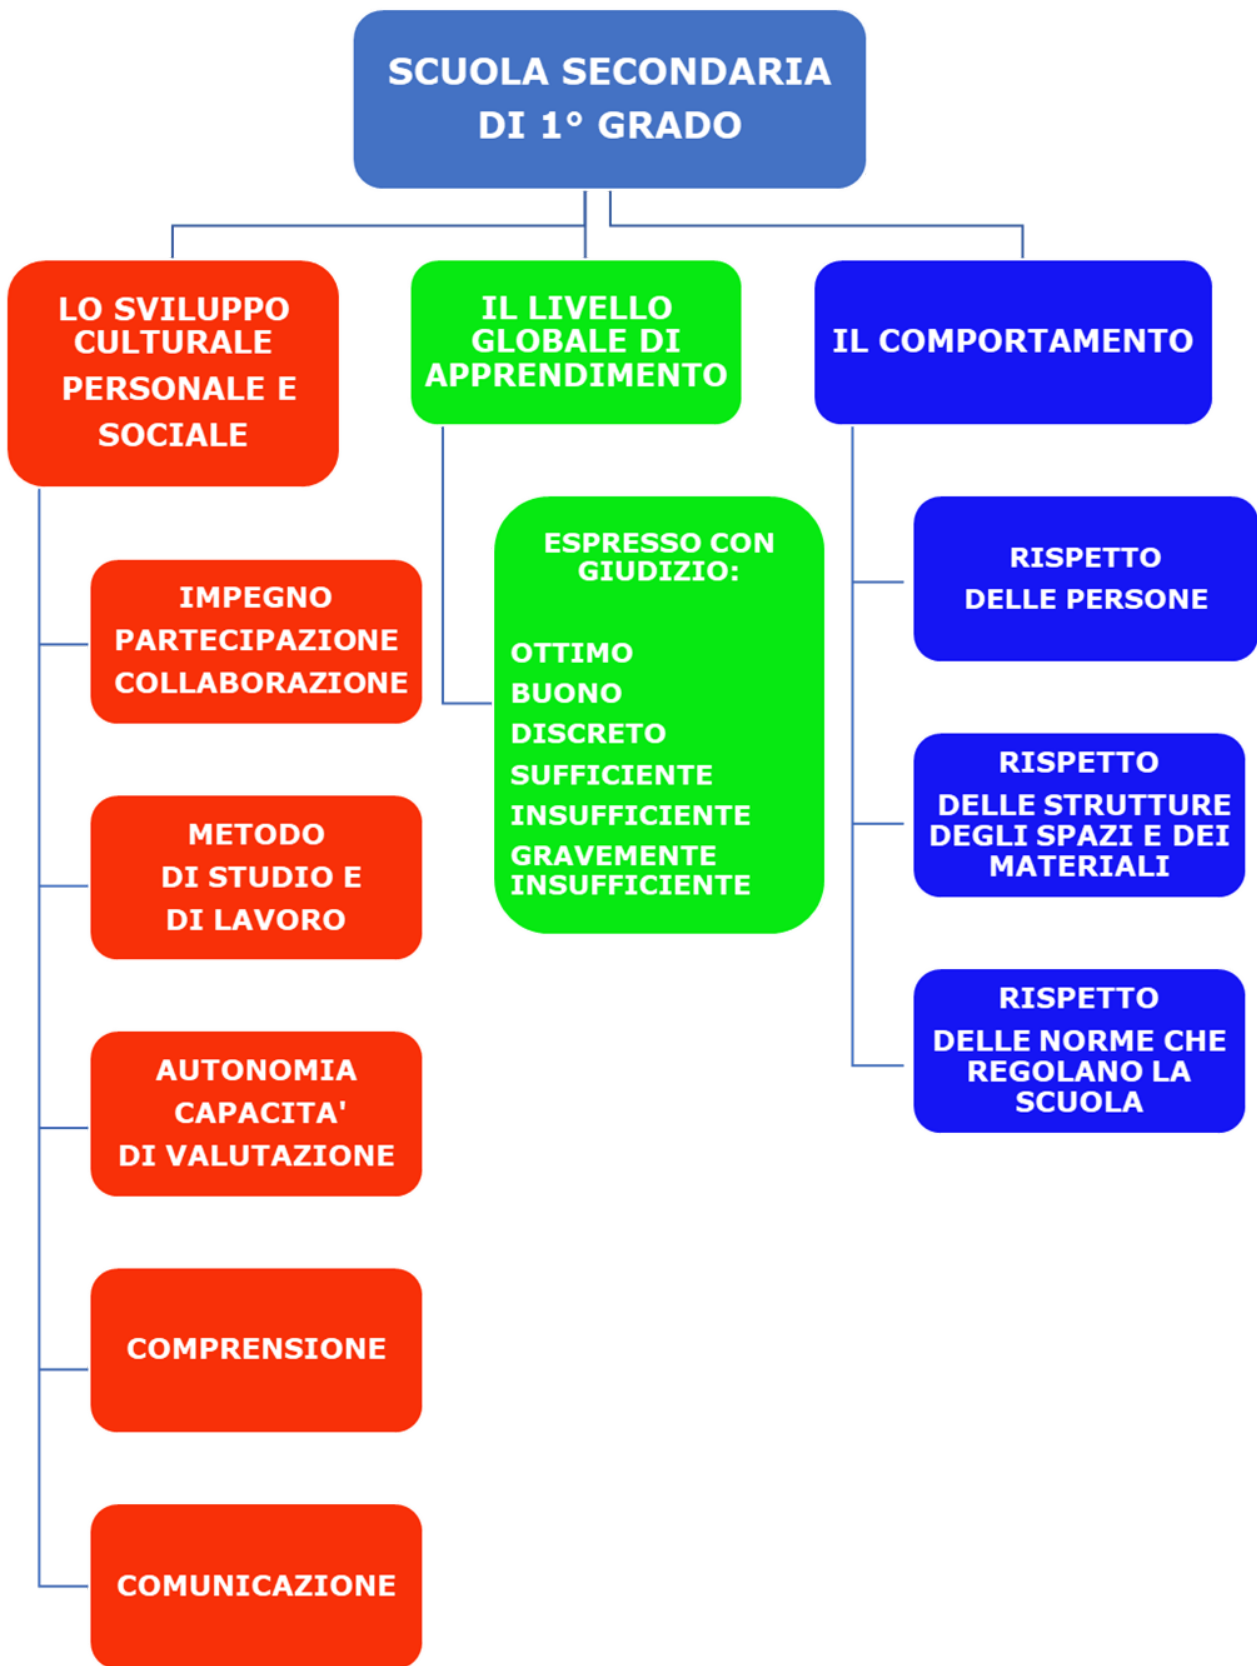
SCUOLA SECONDARIA DI 1° GRADO

LO SVILUPPO CULTURALE PERSONALE E SOCIALE

IMPEGNO PARTECIPAZIONE COLLABORAZIONE

METODO DI STUDIO E DI LAVORO

AUTONOMIA CAPACITA' DI VALUTAZIONE

COMPRENSIONE

COMUNICAZIONE

IL LIVELLO GLOBALE DI APPRENDIMENTO

ESPRESSO CON GIUDIZIO:

OTTIMO
BUONO
DISCRETO
SUFFICIENTE
INSUFFICIENTE
GRAVEMENTE INSUFFICIENTE

IL COMPORTAMENTO

RISPETTO DELLE PERSONE

RISPETTO DELLE STRUTTURE DEGLI SPAZI E DEI MATERIALI

RISPETTO DELLE NORME CHE REGOLANO LA SCUOLA